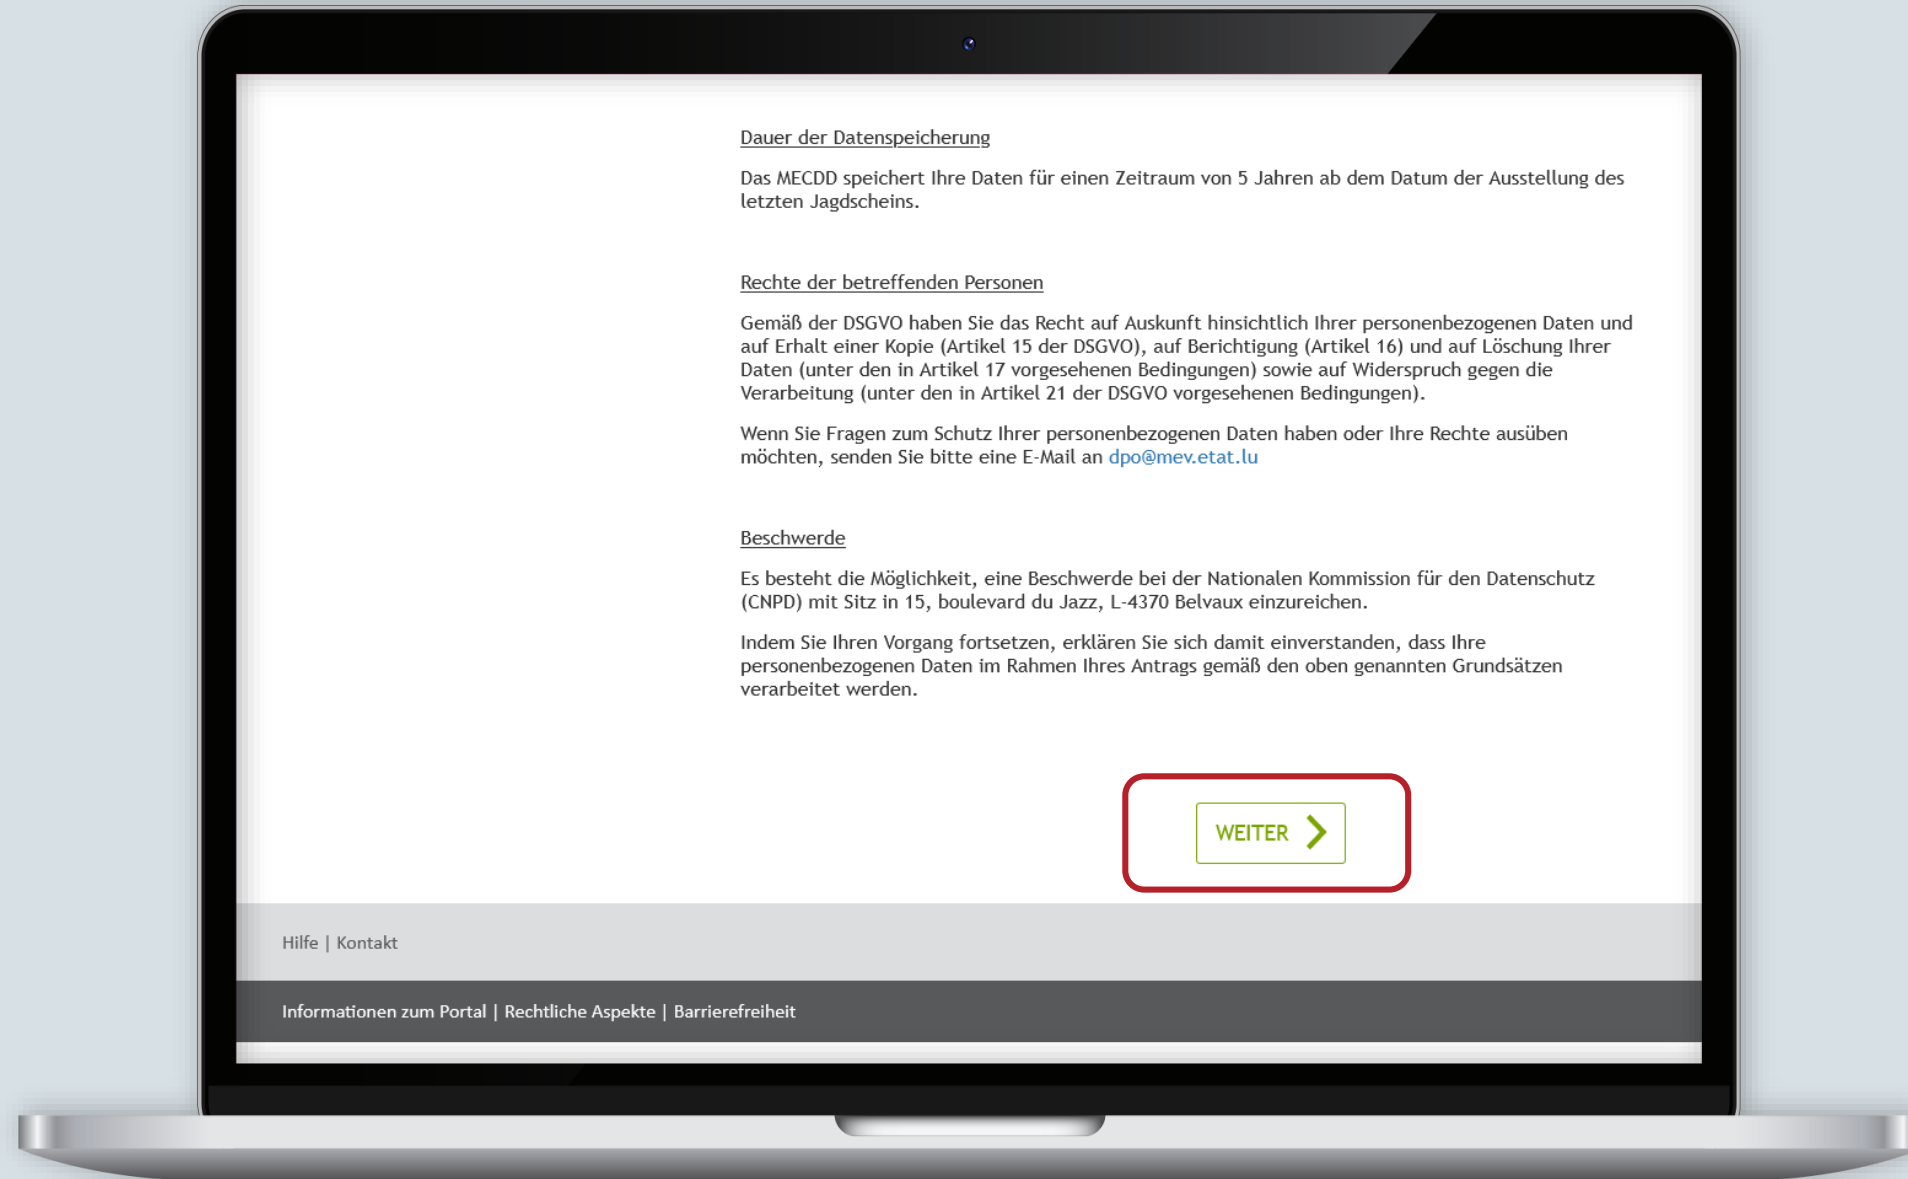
Dauer der Datenspeicherung

Das MECDD speichert Ihre Daten für einen Zeitraum von 5 Jahren ab dem Datum der Ausstellung des letzten Jagdscheins.

Rechte der betreffenden Personen

Gemäß der DSGVO haben Sie das Recht auf Auskunft hinsichtlich Ihrer personenbezogenen Daten und auf Erhalt einer Kopie (Artikel 15 der DSGVO), auf Berichtigung (Artikel 16) und auf Löschung Ihrer Daten (unter den in Artikel 17 vorgesehenen Bedingungen) sowie auf Widerspruch gegen die Verarbeitung (unter den in Artikel 21 der DSGVO vorgesehenen Bedingungen).

Wenn Sie Fragen zum Schutz Ihrer personenbezogenen Daten haben oder Ihre Rechte ausüben möchten, senden Sie bitte eine E-Mail an dpo@mev.etat.lu

Beschwerde

Es besteht die Möglichkeit, eine Beschwerde bei der Nationalen Kommission für den Datenschutz (CNPD) mit Sitz in 15, boulevard du Jazz, L-4370 Belvaux einzureichen.

Indem Sie Ihren Vorgang fortsetzen, erklären Sie sich damit einverstanden, dass Ihre personenbezogenen Daten im Rahmen Ihres Antrags gemäß den oben genannten Grundsätzen verarbeitet werden.

WEITER

Hilfe | Kontakt

Informationen zum Portal | Rechtliche Aspekte | Barrierefreiheit